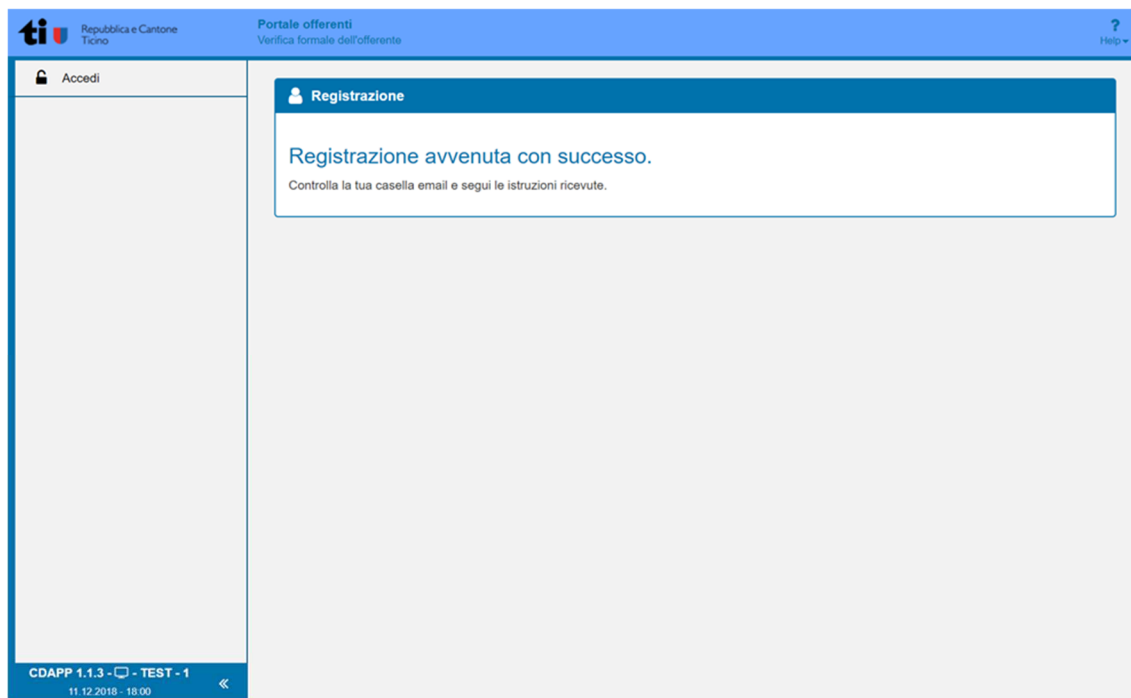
ti Repubblica e Cantone Ticino

Portale offerenti
Verifica formale dell'offerente

?
Help

Accedi

Registrazione

Registrazione avvenuta con successo.

Controlla la tua casella email e segui le istruzioni ricevute.

CDAPP 1.1.3 - - TEST - 1
11.12.2018 - 18:00

«